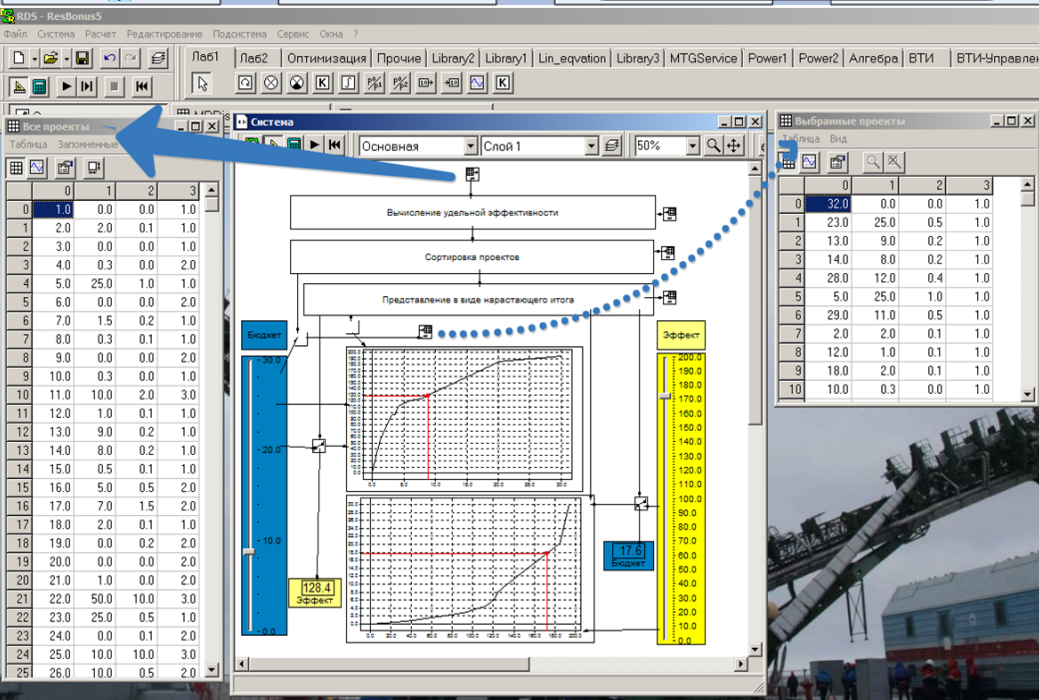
RDS - ResBonus5

Файл Система Расчет Редактирование Подсистема Сервис Окна ?

Лаб1 Лаб2 Оптимизация Прочие Library2 Library1 Lin_eqvation Library3 MTGService Power1 Power2 Алгебра ВТИ ВТИ-Управлен

Все проекты

Таблица Запомненные

| | 0 | 1 | 2 | 3 |
|---|---|---|---|---|
| 0 | 1.0 | 0.0 | 0.0 | 1.0 |
| 1 | 2.0 | 2.0 | 0.1 | 1.0 |
| 2 | 3.0 | 0.0 | 0.0 | 2.0 |
| 3 | 4.0 | 0.3 | 0.0 | 2.0 |
| 4 | 5.0 | 25.0 | 1.0 | 1.0 |
| 5 | 6.0 | 0.0 | 0.0 | 2.0 |
| 6 | 7.0 | 1.5 | 0.2 | 1.0 |
| 7 | 8.0 | 0.3 | 0.1 | 1.0 |
| 8 | 9.0 | 0.0 | 0.0 | 2.0 |
| 9 | 10.0 | 0.3 | 0.0 | 1.0 |
| 10 | 11.0 | 10.0 | 2.0 | 3.0 |
| 11 | 12.0 | 1.0 | 0.1 | 1.0 |
| 12 | 13.0 | 9.0 | 0.2 | 1.0 |
| 13 | 14.0 | 8.0 | 0.2 | 1.0 |
| 14 | 15.0 | 0.5 | 0.1 | 1.0 |
| 15 | 16.0 | 5.0 | 0.5 | 2.0 |
| 16 | 17.0 | 7.0 | 1.5 | 2.0 |
| 17 | 18.0 | 2.0 | 0.1 | 1.0 |
| 18 | 19.0 | 0.0 | 0.2 | 2.0 |
| 19 | 20.0 | 0.0 | 0.0 | 2.0 |
| 20 | 21.0 | 1.0 | 0.0 | 2.0 |
| 21 | 22.0 | 50.0 | 10.0 | 3.0 |
| 22 | 23.0 | 25.0 | 0.5 | 1.0 |
| 23 | 24.0 | 0.0 | 0.1 | 2.0 |
| 24 | 25.0 | 10.0 | 10.0 | 3.0 |
| 25 | 26.0 | 10.0 | 0.5 | 2.0 |

Система

Основная Слой 1 50%

Вычисление удельной эффективности

Сортировка проектов

Представление в виде нарастающего итога

Бюджет

30.0

20.0

10.0

0.0

128.4
Эффект

17.6
Бюджет

Эффект

200.0 190.0 180.0 170.0 160.0 150.0 140.0 130.0 120.0 110.0 100.0 90.0 80.0 70.0 60.0 50.0 40.0 30.0 20.0 10.0 0.0

Выбранные проекты

Таблица Вид

| | 0 | 1 | 2 | 3 |
|---|---|---|---|---|
| 0 | 32.0 | 0.0 | 0.0 | 1.0 |
| 1 | 23.0 | 25.0 | 0.5 | 1.0 |
| 2 | 13.0 | 9.0 | 0.2 | 1.0 |
| 3 | 14.0 | 8.0 | 0.2 | 1.0 |
| 4 | 28.0 | 12.0 | 0.4 | 1.0 |
| 5 | 5.0 | 25.0 | 1.0 | 1.0 |
| 6 | 29.0 | 11.0 | 0.5 | 1.0 |
| 7 | 2.0 | 2.0 | 0.1 | 1.0 |
| 8 | 12.0 | 1.0 | 0.1 | 1.0 |
| 9 | 18.0 | 2.0 | 0.1 | 1.0 |
| 10 | 10.0 | 0.3 | 0.0 | 1.0 |